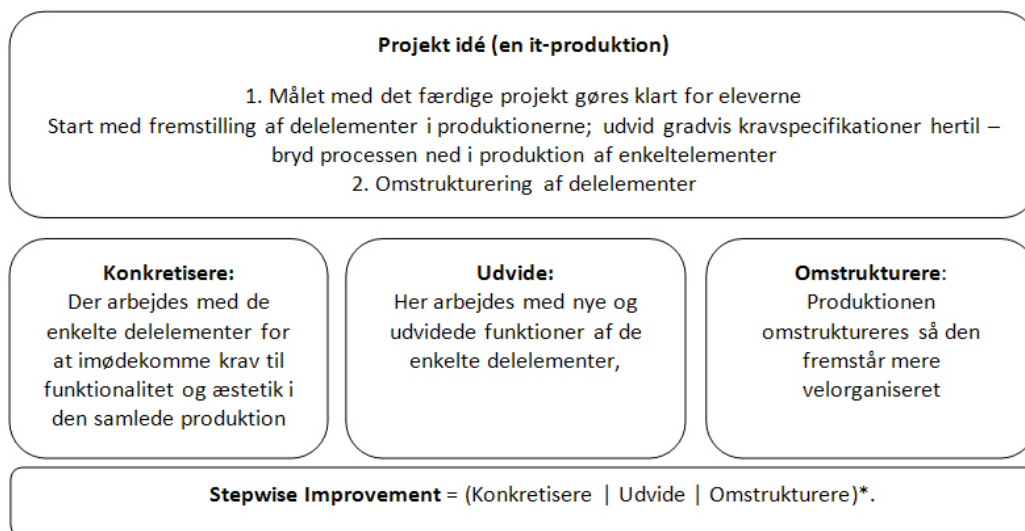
**Projekt idé (en it-produktion)**

1. Målet med det færdige projekt gøres klart for eleverne
Start med fremstilling af delelementer i produktionerne; udvid gradvis kravspecifikationer hertil – bryd processen ned i produktion af enkeltelementer
2. Omstrukturering af delelementer

**Konkretisere:**
Der arbejdes med de enkelte delelementer for at imødekomme krav til funktionalitet og æstetik i den samlede produktion

**Udvide:**
Her arbejdes med nye og udvidede funktioner af de enkelte delelementer,

**Omstrukturere**:
Produktionen omstruktureres så den fremstår mere velorganiseret

**Stepwise Improvement** = (Konkretisere | Udvide | Omstrukturere)*.